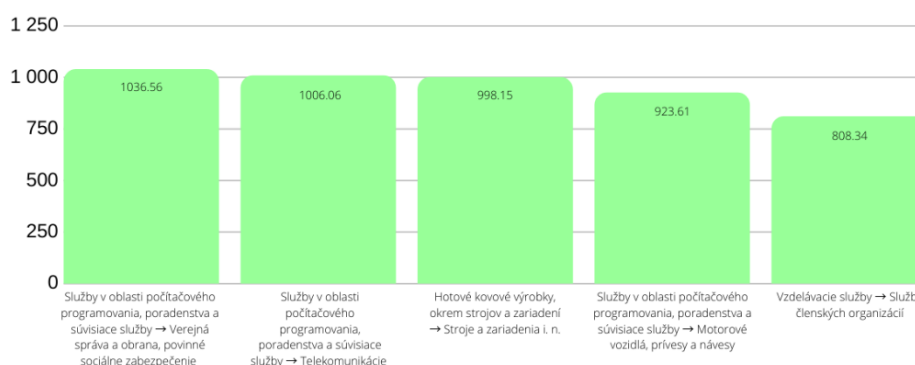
1 250
1 000
750
500
250
0

1036.56
1006.06
998.15
923.61
808.34

Služby v oblasti počítačového programovania, poradenstva a súvisiace služby → Verejná správa a obrana, povinné sociálne zabezpečenie

Služby v oblasti počítačového programovania, poradenstva a súvisiace služby → Telekomunikácie

Hotové kovové výrobky, okrem strojov a zariadení → Stroje a zariadenia i. n.

Služby v oblasti počítačového programovania, poradenstva a súvisiace služby → Motorové vozidlá, prívesy a návesy

Vzdelávacie služby → Služb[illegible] členských organizácií